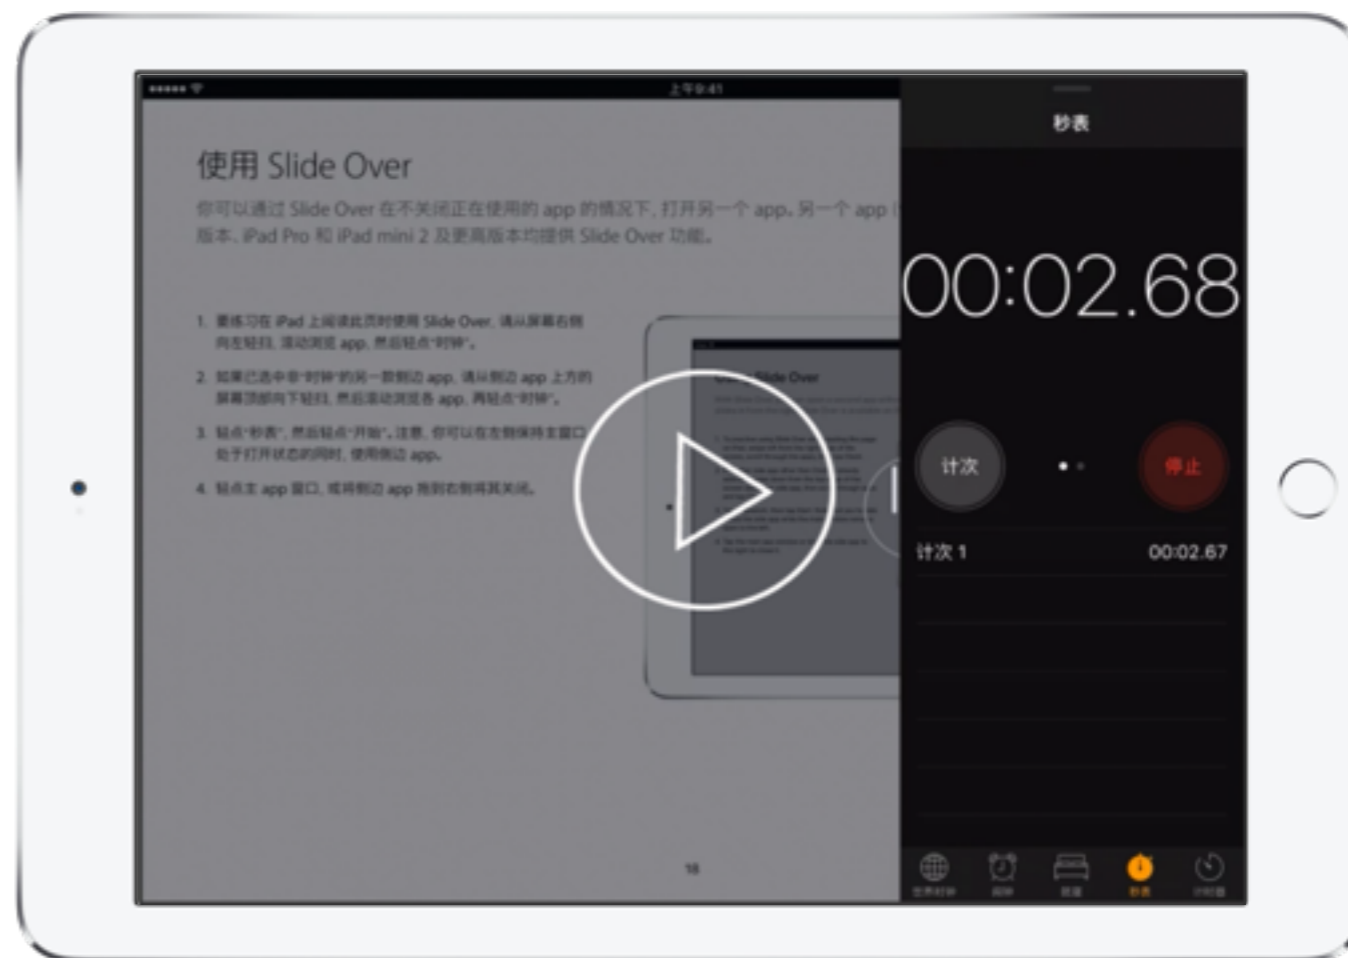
上午9:41

使用 Slide Over

你可以通过 Slide Over 在不关闭正在使用的 app 的情况下，打开另一个 app。另一个 app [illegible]
版本、iPad Pro 和 iPad mini 2 及更高版本均提供 Slide Over 功能。

1. 要练习在 iPad 上阅读此页时使用 Slide Over，请从屏幕右侧向左轻扫，滚动浏览 app，然后轻点"时钟"。

2. 如果已选中非"时钟"的另一款侧边 app，请从侧边 app 上方的屏幕顶部向下轻扫，然后滚动浏览各 app，再轻点"时钟"。

3. 轻点"秒表"，然后轻点"开始"。注意，你可以在左侧保持主窗口处于打开状态的同时，使用侧边 app。

4. 轻点主 app 窗口，或将侧边 app 拖到右侧将其关闭。

Slide Over

18

秒表

00:02.68

计次

停止

计次 1

00:02.67

世界时钟

闹钟

就寝

秒表

计时器